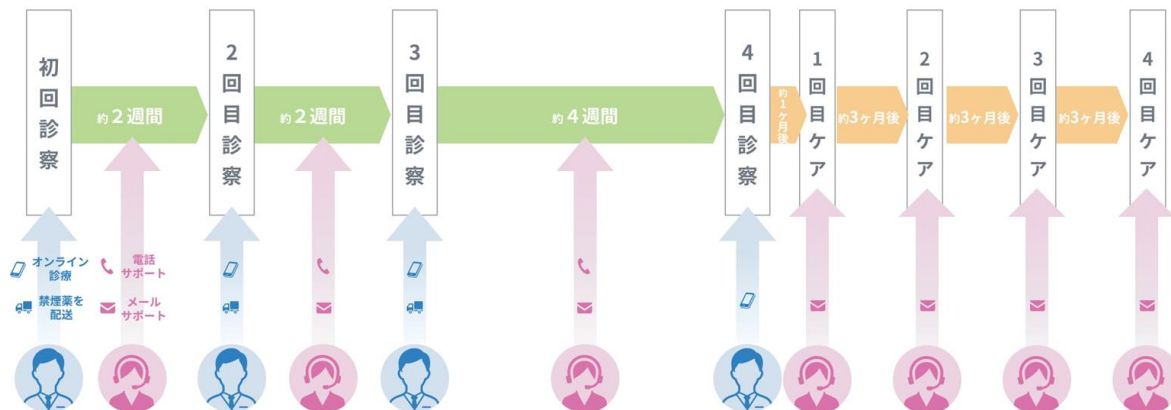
初回診察

約２週間

２回目診察

約２週間

３回目診察

約４週間

４回目診察

約１ケ月後

１回目ケア

約3ヶ月後

２回目ケア

約3ヶ月後

３回目ケア

約3ヶ月後

４回目ケア

オンライン診療

電話サポート

禁煙薬を配送

メールサポート